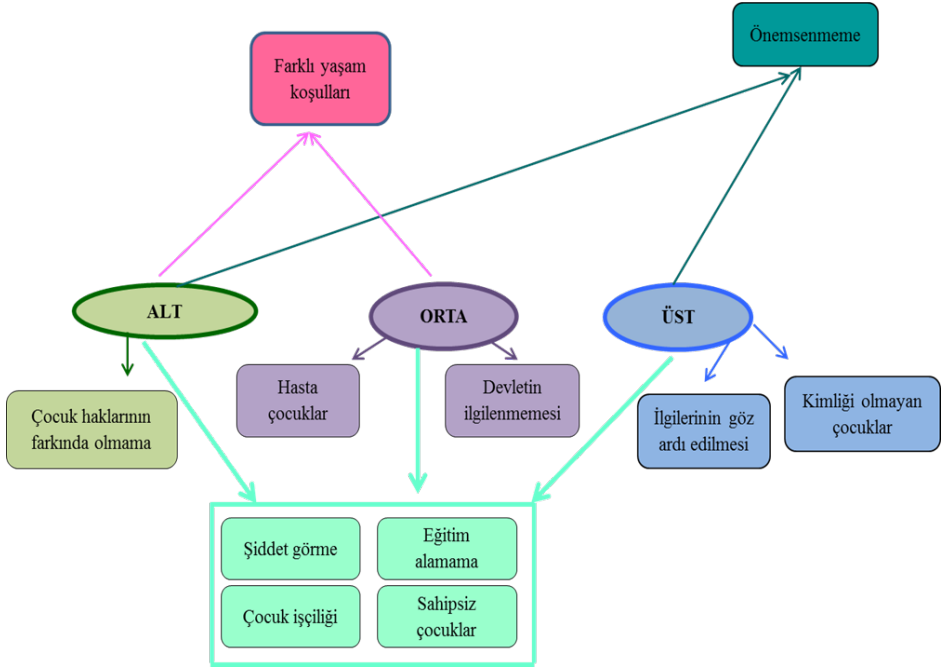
Farklı yaşam koşulları

Önemsenmeme

ALT

ORTA

ÜST

Çocuk haklarının farkında olmama

Hasta çocuklar

Devletin ilgilenmemesi

İlgilerinin göz ardı edilmesi

Kimliği olmayan çocuklar

Şiddet görme

Eğitim alamama

Çocuk işçiliği

Sahipsiz çocuklar